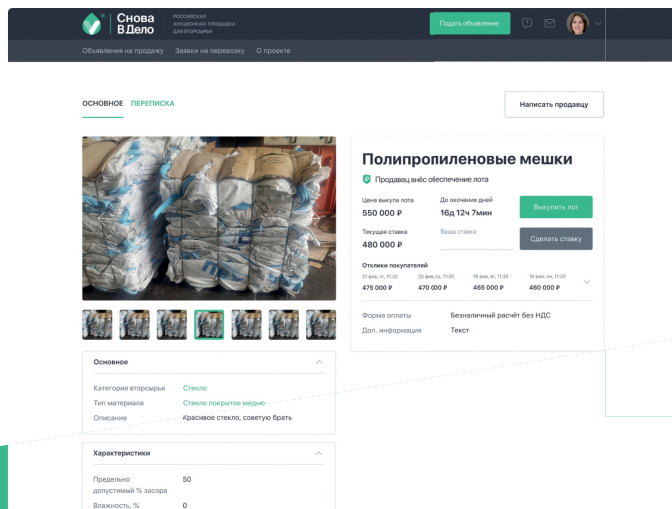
Снова В Дело
РОССИЙСКАЯ АУКЦИОННАЯ ПЛОЩАДКА ДЛЯ ВТОРСЫРЬЯ
Подать объявление
Объявления на продажу Заявки на перевозку О проекте

ОСНОВНОЕ ПЕРЕПИСКА
Написать продавцу

Полипропиленовые мешки
Продавец внёс обеспечение лота
Цена выкупа лота
550 000 ₽
До окончания дней
16д 12ч 7мин
Выкупить лот
Текущая ставка
480 000 ₽
Ваша ставка
Сделать ставку
Отклики покупателей
21 фев, пт, 11:20
475 000 ₽
20 фев, ср, 11:20
470 000 ₽
19 фев, вт, 11:33
465 000 ₽
18 фев, пн, 11:20
460 000 ₽
Форма оплаты Безналичный расчёт без НДС
Доп. информация Текст

Основное
Категория вторсырья Стекло
Тип материала Стекло покрытое медью
Описание Красивое стекло, советую брать

Характеристики
Предельно допустимый % засора 50
Влажность, % 0